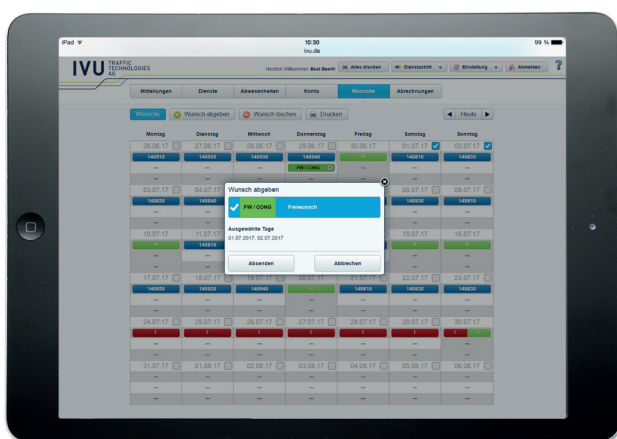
iPad
10:30
ivu.de
99 %

IVU TRAFFIC TECHNOLOGIES AG
Herzlich Willkommen Beat Becht
Alles drucken
Dienstantritt
Einstellung
Abmelden
?

Mitteilungen
Dienste
Abwesenheiten
Konto
Wünsche
Abrechnungen

Wunsch
Wunsch abgeben
Wunsch löschen
Drucken
Heute

| Montag | Dienstag | Mittwoch | Donnerstag | Freitag | Samstag | Sonntag |
|---|---|---|---|---|---|---|
| 26.06.17 | 27.06.17 | 28.06.17 | 29.06.17 | 30.06.17 | 01.07.17 | 02.07.17 |
| 140910 | 140930 | 140930 | 140940 | | 140910 | 140920 |
| | | | FW / CONG | | | |
| 03.07.17 | 04.07.17 | | | | 08.07.17 | 09.07.17 |
| 140930 | 140940 | | | | 140930 | 140910 |
| 10.07.17 | 11.07.17 | | | | 15.07.17 | 16.07.17 |
| | 140910 | | | | | |
| 17.07.17 | 18.07.17 | 19.07.17 | 20.07.17 | 21.07.17 | 22.07.17 | 23.07.17 |
| 140920 | 140930 | 140940 | | 140910 | 140920 | 140930 |
| 24.07.17 | 25.07.17 | 26.07.17 | 27.07.17 | 28.07.17 | 29.07.17 | 30.07.17 |
| 31.07.17 | 01.08.17 | 02.08.17 | 03.08.17 | 04.08.17 | 05.08.17 | 06.08.17 |

Wunsch abgeben
FW / CONG
Freiwunsch
Ausgewählte Tage
01.07.2017, 02.07.2017
Absenden
Abbrechen